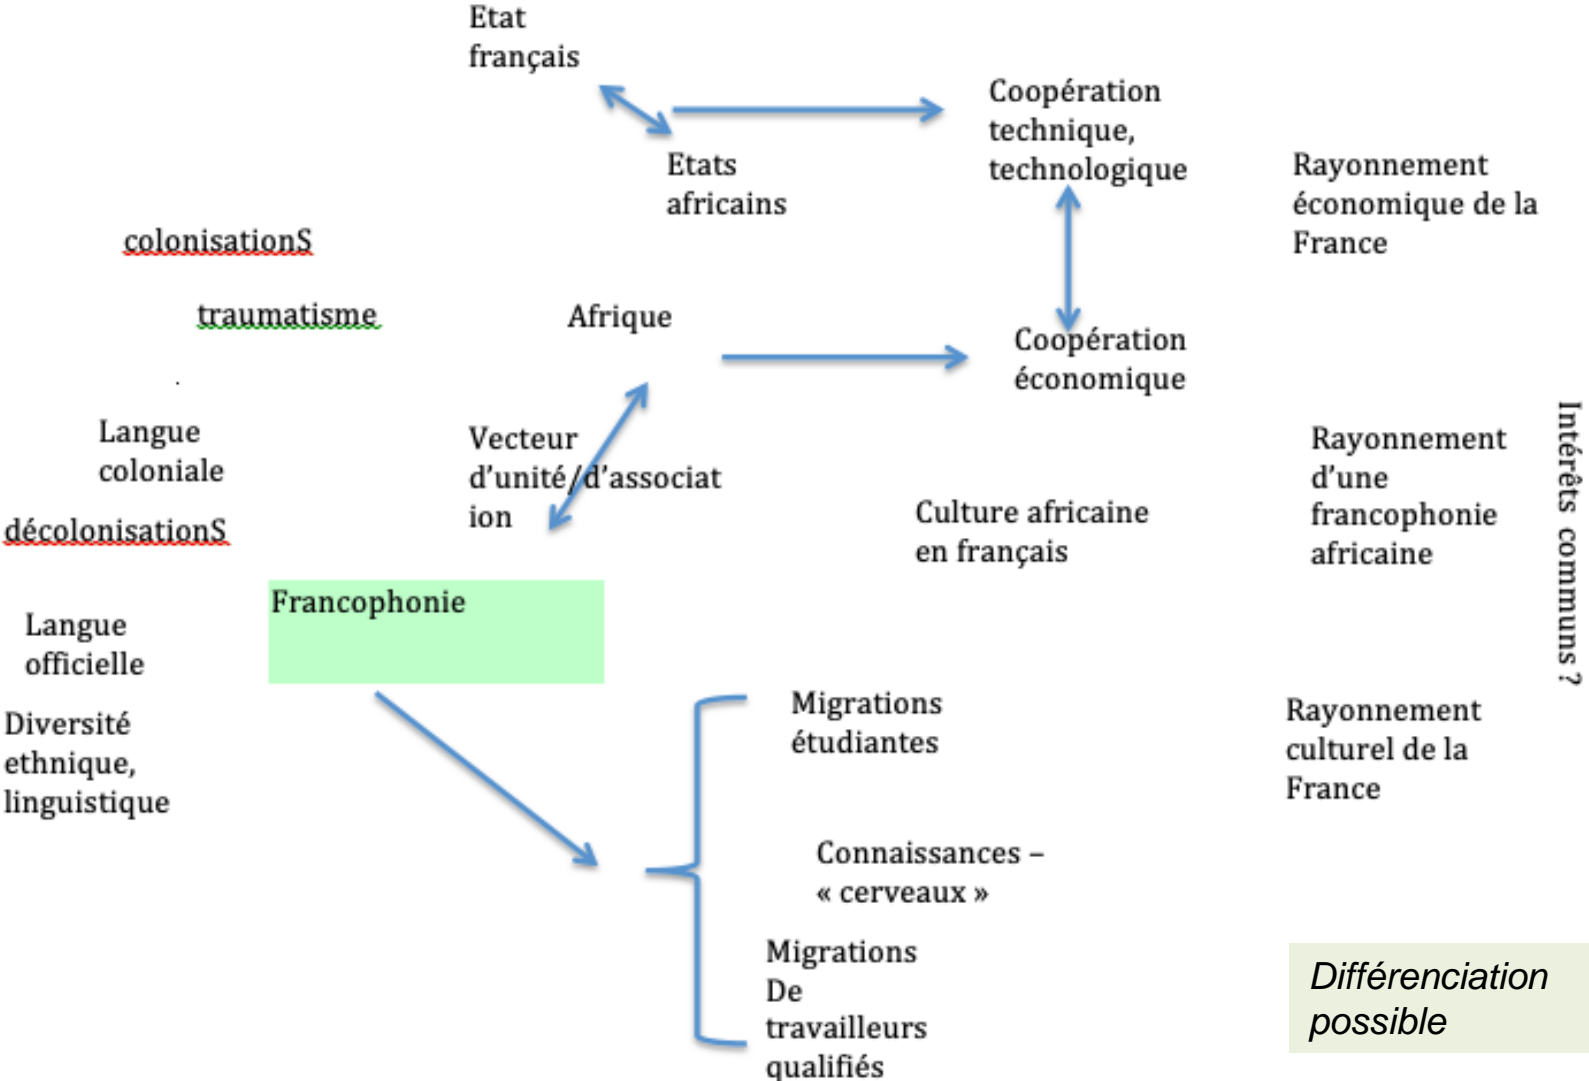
Etat français

Etats africains

Coopération technique, technologique

Rayonnement économique de la France

colonisationS

traumatisme

Afrique

Coopération économique

Langue coloniale

Vecteur d'unité/d'association

décolonisationS

Culture africaine en français

Rayonnement d'une francophonie africaine

Intérêts communs ?

Francophonie

Langue officielle

Diversité ethnique, linguistique

Migrations étudiantes

Rayonnement culturel de la France

Connaissances – « cerveaux »

Migrations De travailleurs qualifiés

Différenciation possible